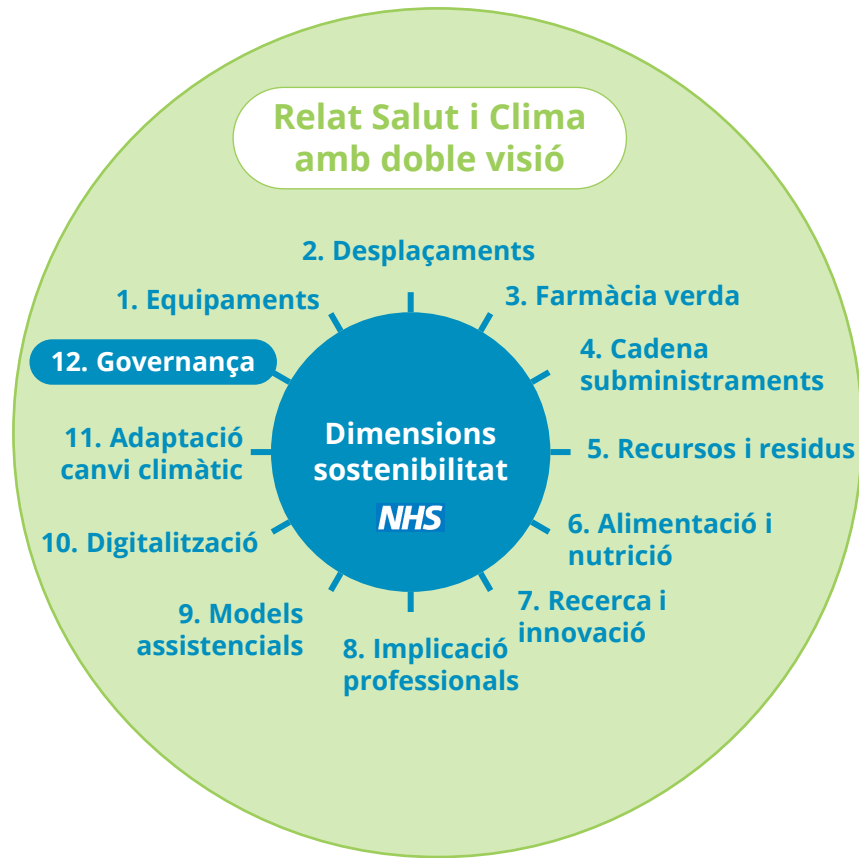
Relat Salut i Clima amb doble visió

Dimensions sostenibilitat NHS

1. Equipaments

2. Desplaçaments

3. Farmàcia verda

4. Cadena subministraments

5. Recursos i residus

6. Alimentació i nutrició

7. Recerca i innovació

8. Implicació professionals

9. Models assistencials

10. Digitalització

11. Adaptació canvi climàtic

12. Governança